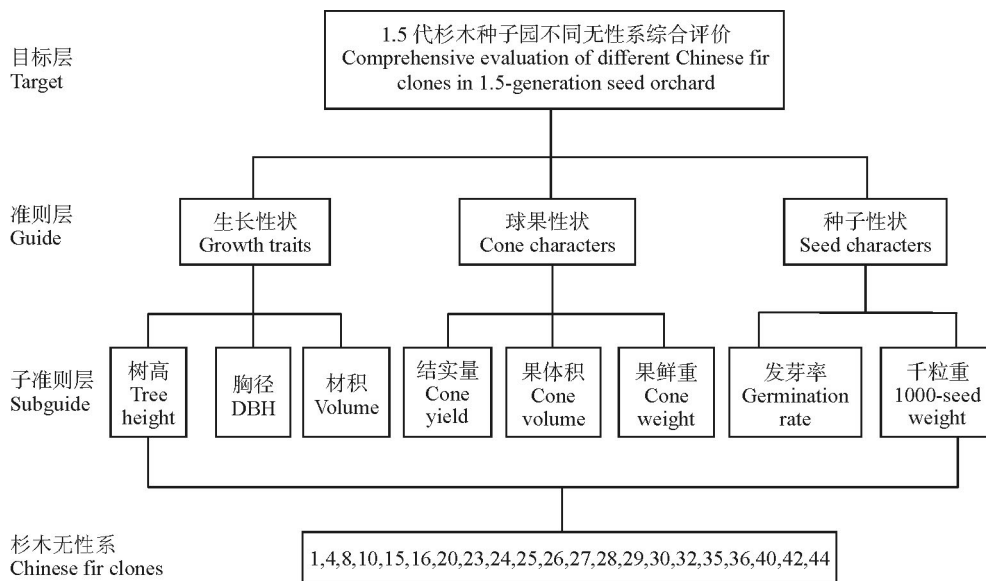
目标层
Target

1.5 代杉木种子园不同无性系综合评价
Comprehensive evaluation of different Chinese fir clones in 1.5-generation seed orchard

准则层
Guide

生长性状
Growth traits

球果性状
Cone characters

种子性状
Seed characters

子准则层
Subguide

树高
Tree height

胸径
DBH

材积
Volume

结实量
Cone yield

果体积
Cone volume

果鲜重
Cone weight

发芽率
Germination rate

千粒重
1000-seed weight

杉木无性系
Chinese fir clones

1,4,8,10,15,16,20,23,24,25,26,27,28,29,30,32,35,36,40,42,44